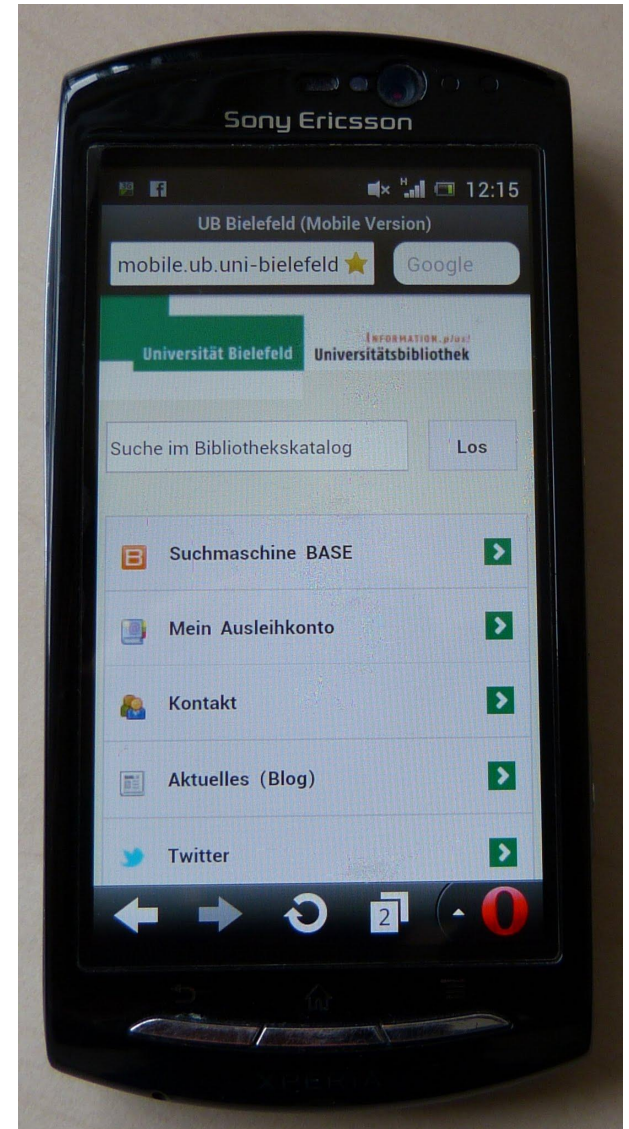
Sony Ericsson

12:15

UB Bielefeld (Mobile Version)

mobile.ub.uni-bielefeld

Google

Universität Bielefeld

INFORMATION.plus!

Universitätsbibliothek

Suche im Bibliothekskatalog

Los

Suchmaschine BASE

Mein Ausleihkonto

Kontakt

Aktuelles (Blog)

Twitter

2